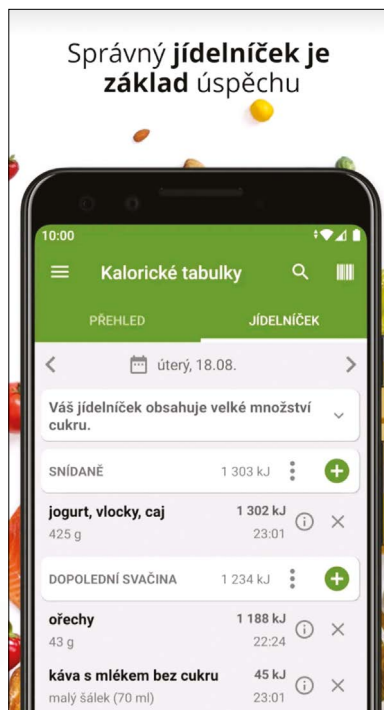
Správný jídelníček je základ úspěchu

10:00

Kalorické tabulky

PŘEHLED

JÍDELNÍČEK

úterý, 18.08.

Váš jídelníček obsahuje velké množství cukru.

SNÍDANĚ 1 303 kJ

jogurt, vlocky, caj 1 302 kJ
425 g 23:01

DOPOLEDNÍ SVAČINA 1 234 kJ

ořechy 1 188 kJ
43 g 22:24

káva s mlékem bez cukru 45 kJ
malý šálek (70 ml) 23:01